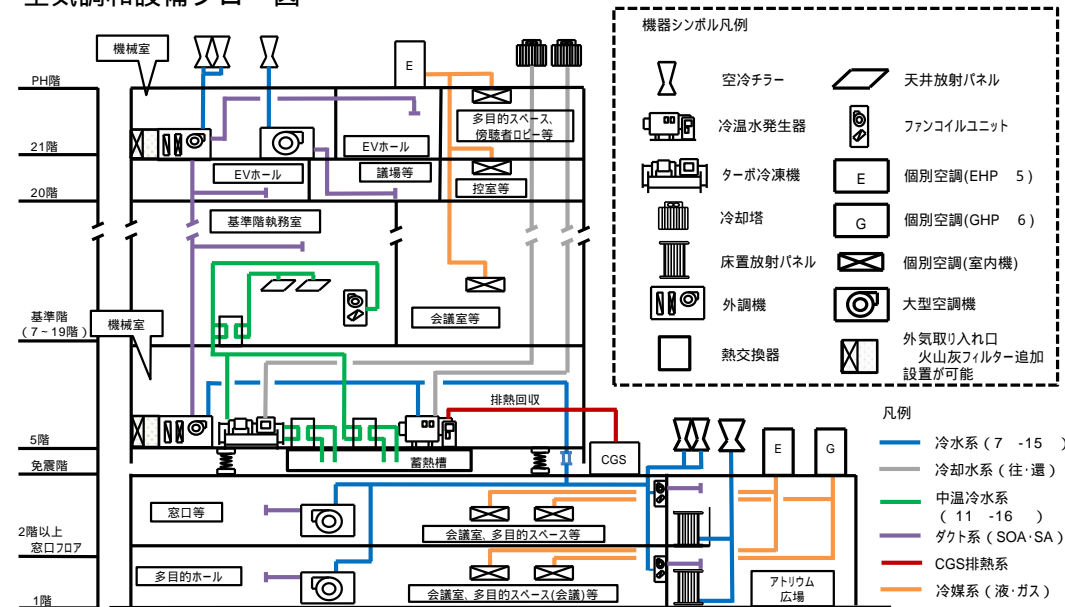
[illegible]空気調和設備フロー図

機械室
E
PH階
21階
20階
EVホール
EVホール
議場等
多目的スペース、傍聴者ロビー等
控室等
基準階執務室
基準階（7～19階）
機械室
会議室等
排熱回収
5階
免震階
蓄熱槽
CGS
E
G
2階以上窓口フロア
窓口等
会議室、多目的スペース等
多目的ホール
会議室、多目的スペース(会議)等
アトリウム広場
1階

機器シンボル凡例
空冷チラー
天井放射パネル
冷温水発生器
ファンコイルユニット
ターボ冷凍機
E 個別空調(EHP 5)
冷却塔
G 個別空調(GHP 6)
床置放射パネル
個別空調(室内機)
外調機
大型空調機
熱交換器
外気取り入れ口 火山灰フィルター追加設置が可能

凡例
冷水系（7 -15 ）
冷却水系（往･還）
中温冷水系（ 11 -16 ）
ダクト系（SOA･SA）
CGS排熱系
冷媒系（液･ガス）